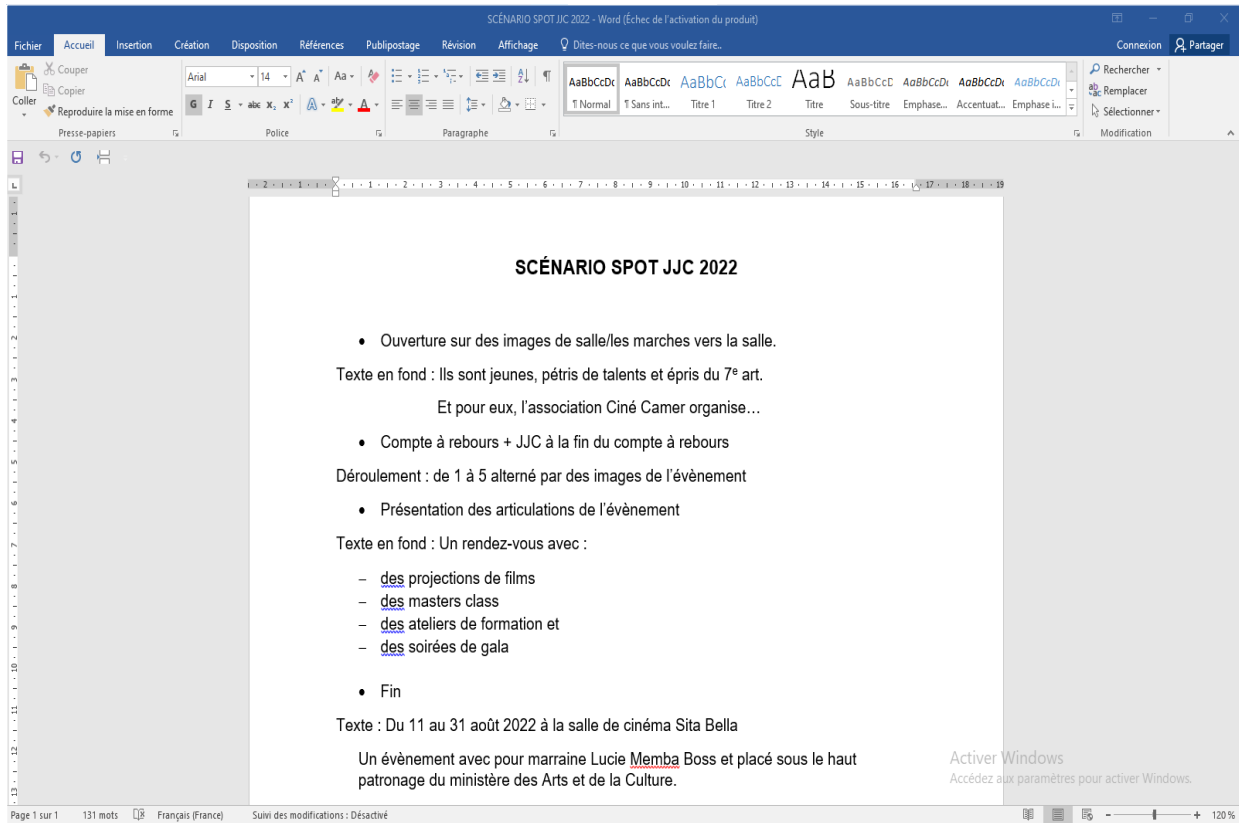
SCÉNARIO SPOT JJC 2022 - Word (Échec de l'activation du produit)

Fichier Accueil Insertion Création Disposition Références Publipostage Révision Affichage Dites-nous ce que vous voulez faire... Connexion Partager

Couper Copier Coller Reproduire la mise en forme Presse-papiers
Arial 14 Police
Paragraphe
AaBbCcDc ¶ Normal AaBbCcDc ¶ Sans int... AaBbCc Titre 1 AaBbCcC Titre 2 AaB Titre AaBbCcD Sous-titre AaBbCcDc Emphase... AaBbCcDc Accentuat... AaBbCcDc Emphase i... Style
Rechercher Remplacer Sélectionner Modification

SCÉNARIO SPOT JJC 2022

• Ouverture sur des images de salle/les marches vers la salle.

Texte en fond : Ils sont jeunes, pétris de talents et épris du 7$^{e}$ art.

Et pour eux, l'association Ciné Camer organise…

• Compte à rebours + JJC à la fin du compte à rebours

Déroulement : de 1 à 5 alterné par des images de l'évènement

• Présentation des articulations de l'évènement

Texte en fond : Un rendez-vous avec :

– des projections de films
– des masters class
– des ateliers de formation et
– des soirées de gala

• Fin

Texte : Du 11 au 31 août 2022 à la salle de cinéma Sita Bella

Un évènement avec pour marraine Lucie Memba Boss et placé sous le haut patronage du ministère des Arts et de la Culture.

Activer Windows
Accédez aux paramètres pour activer Windows.

Page 1 sur 1 131 mots Français (France) Suivi des modifications : Désactivé 120 %